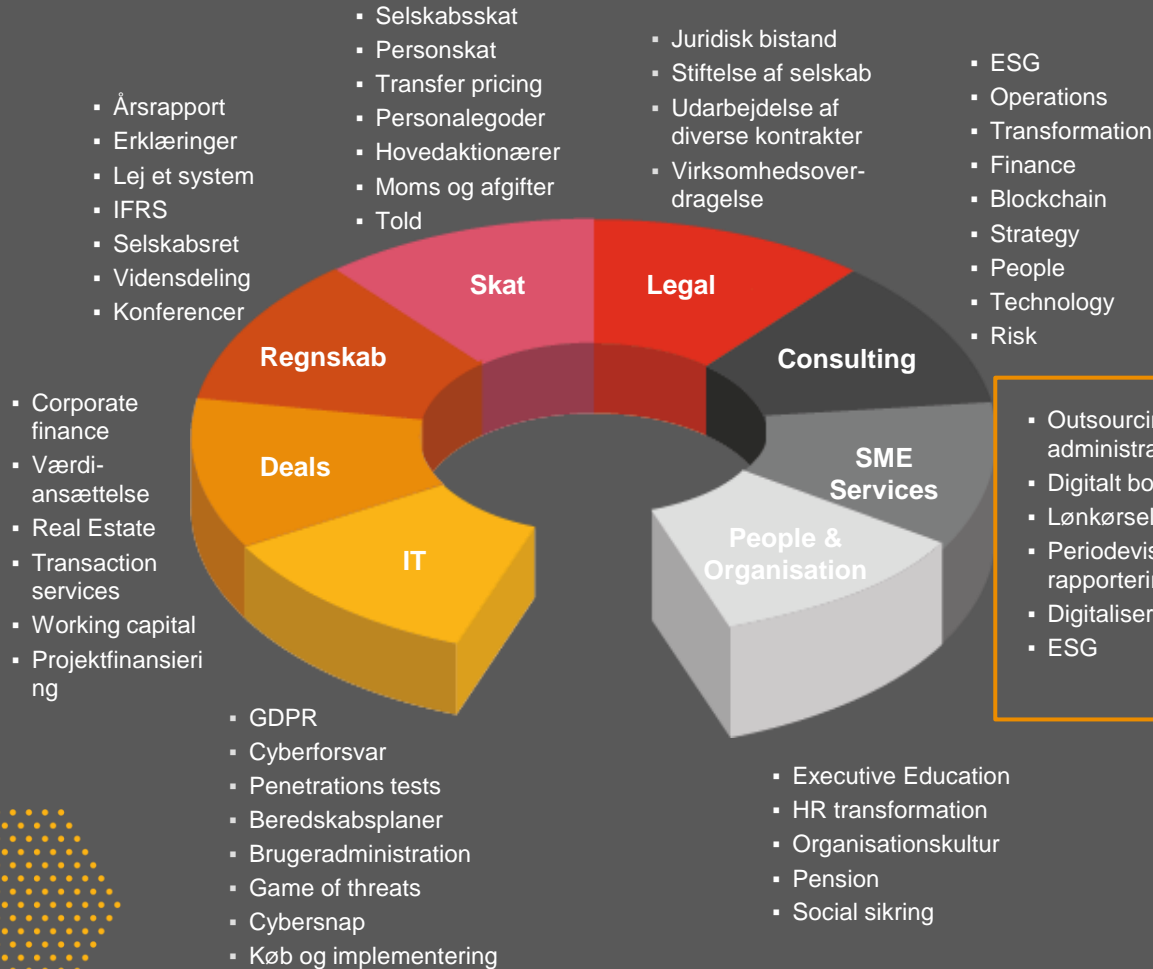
▪ Selskabsskat
▪ Personskat
▪ Transfer pricing
▪ Personalegoder
▪ Hovedaktionærer
▪ Moms og afgifter
▪ Told

▪ Juridisk bistand
▪ Stiftelse af selskab
▪ Udarbejdelse af diverse kontrakter
▪ Virksomhedsoverdragelse

▪ ESG
▪ Operations
▪ Transformation
▪ Finance
▪ Blockchain
▪ Strategy
▪ People
▪ Technology
▪ Risk

▪ Årsrapport
▪ Erklæringer
▪ Lej et system
▪ IFRS
▪ Selskabsret
▪ Vidensdeling
▪ Konferencer

Skat

Legal

Regnskab

Consulting

▪ Corporate finance
▪ Værdiansættelse
▪ Real Estate
▪ Transaction services
▪ Working capital
▪ Projektfinansiering

Deals

SME Services

IT

People & Organisation

▪ Outsourci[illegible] administra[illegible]
▪ Digitalt bo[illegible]
▪ Lønkørsel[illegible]
▪ Periodevis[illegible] rapporteri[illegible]
▪ Digitaliser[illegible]
▪ ESG

▪ GDPR
▪ Cyberforsvar
▪ Penetrations tests
▪ Beredskabsplaner
▪ Brugeradministration
▪ Game of threats
▪ Cybersnap
▪ Køb og implementering

▪ Executive Education
▪ HR transformation
▪ Organisationskultur
▪ Pension
▪ Social sikring